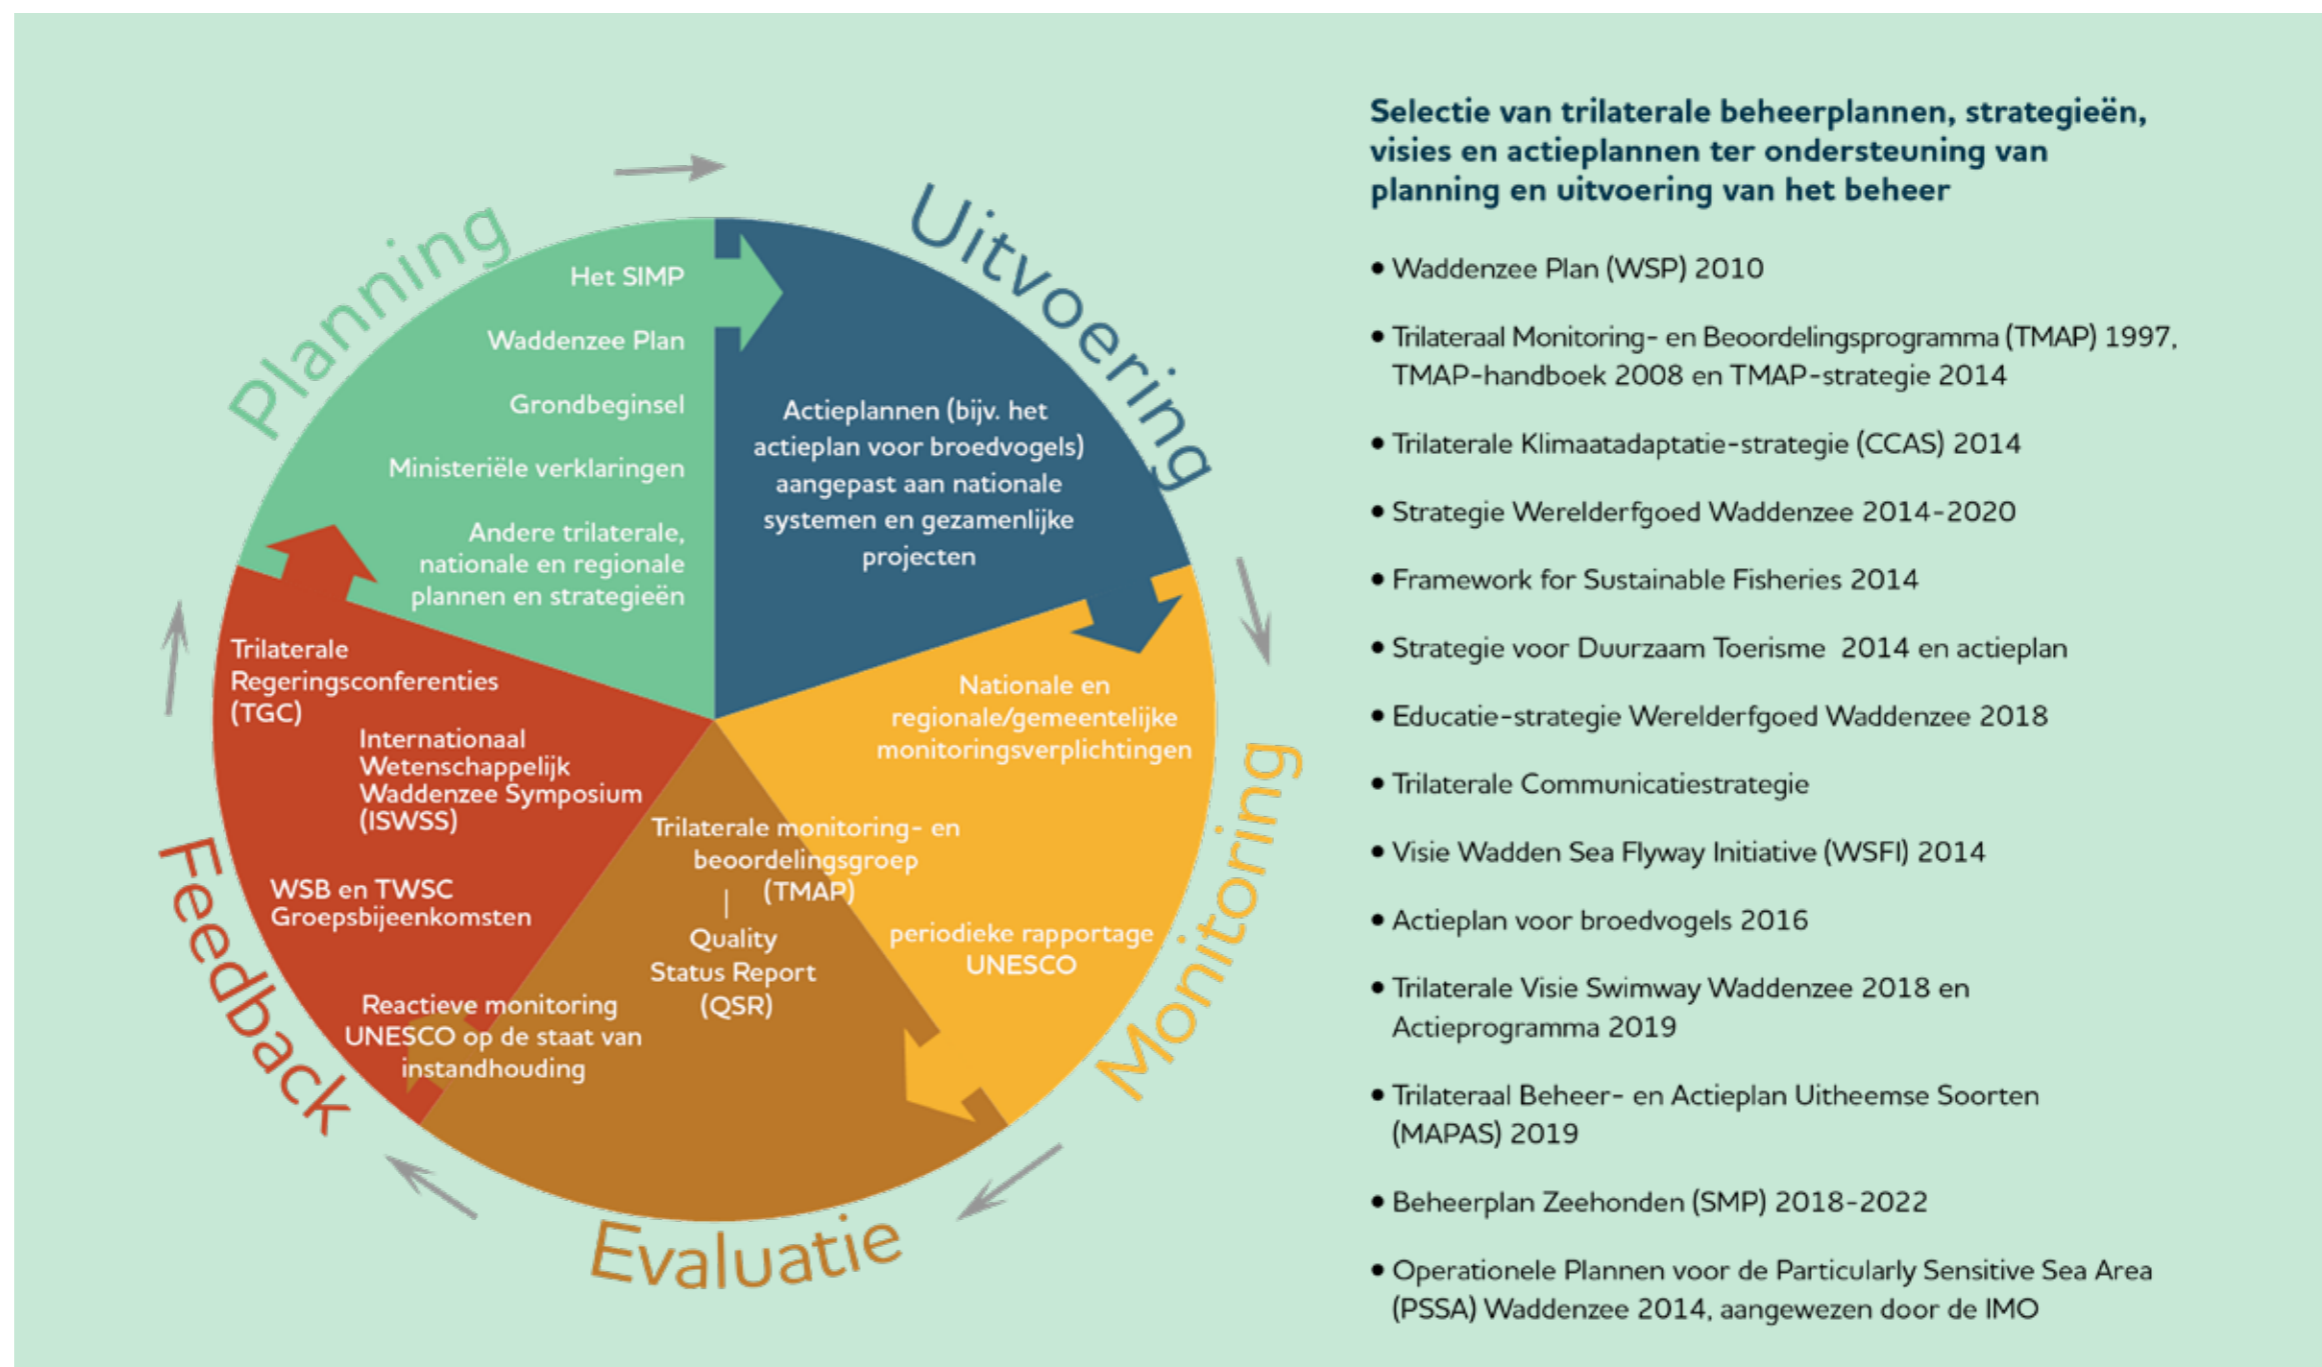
Planning

Het SIMP

Waddenzee Plan

Grondbeginsel

Ministeriële verklaringen

Andere trilaterale, nationale en regionale plannen en strategieën

Uitvoering

Actieplannen (bijv. het actieplan voor broedvogels) aangepast aan nationale systemen en gezamenlijke projecten

Monitoring

Nationale en regionale/gemeentelijke monitoringsverplichtingen

periodieke rapportage UNESCO

Evaluatie

Trilaterale monitoring- en beoordelingsgroep (TMAP)

Quality Status Report (QSR)

Feedback

Trilaterale Regeringsconferenties (TGC)

Internationaal Wetenschappelijk Waddenzee Symposium (ISWSS)

WSB en TWSC Groepsbijeenkomsten

Reactieve monitoring UNESCO op de staat van instandhouding

Selectie van trilaterale beheerplannen, strategieën, visies en actieplannen ter ondersteuning van planning en uitvoering van het beheer

• Waddenzee Plan (WSP) 2010

• Trilateraal Monitoring- en Beoordelingsprogramma (TMAP) 1997, TMAP-handboek 2008 en TMAP-strategie 2014

• Trilaterale Klimaatadaptatie-strategie (CCAS) 2014

• Strategie Werelderfgoed Waddenzee 2014-2020

• Framework for Sustainable Fisheries 2014

• Strategie voor Duurzaam Toerisme 2014 en actieplan

• Educatie-strategie Werelderfgoed Waddenzee 2018

• Trilaterale Communicatiestrategie

• Visie Wadden Sea Flyway Initiative (WSFI) 2014

• Actieplan voor broedvogels 2016

• Trilaterale Visie Swimway Waddenzee 2018 en Actieprogramma 2019

• Trilateraal Beheer- en Actieplan Uitheemse Soorten (MAPAS) 2019

• Beheerplan Zeehonden (SMP) 2018-2022

• Operationele Plannen voor de Particularly Sensitive Sea Area (PSSA) Waddenzee 2014, aangewezen door de IMO